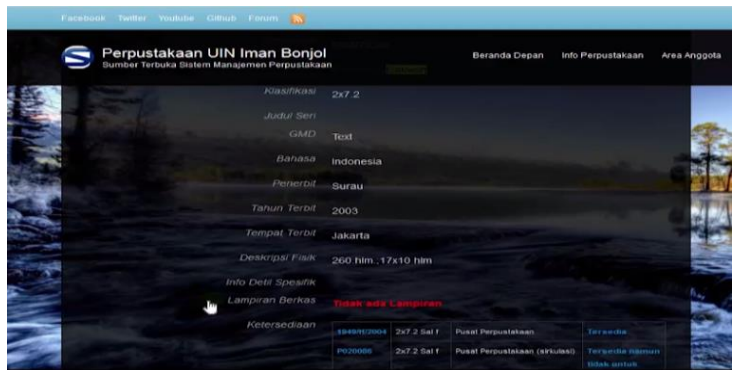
Facebook Twitter Youtube Github Forum

Perpustakaan UIN Iman Bonjol
Sumber Terbuka Sistem Manajemen Perpustakaan

Beranda Depan Info Perpustakaan Area Anggota

Klasifikasi 2x7.2
Judul Seri
GMD Text
Bahasa Indonesia
Penerbit Surau
Tahun Terbit 2003
Tempat Terbit Jakarta
Deskripsi Fisik 260 hlm.;17x10 hlm
Info Detil Spesifik
Lampiran Berkas Tidak ada Lampiran
Ketersediaan

| 3849/IC/2004 | 2x7.2 Saf f | Pusat Perpustakaan | Tersedia |
|---|---|---|---|
| P020086 | 2x7.2 Saf f | Pusat Perpustakaan (sirkulasi) | Tersedia namun tidak untuk |